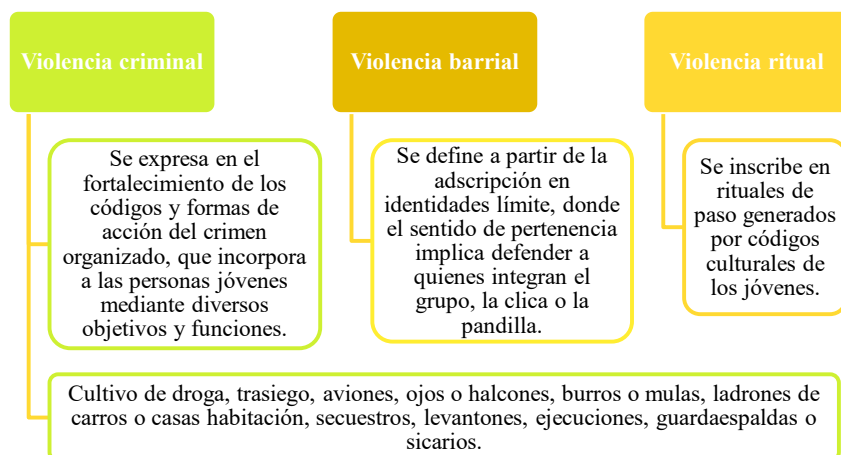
Violencia criminal

Se expresa en el fortalecimiento de los códigos y formas de acción del crimen organizado, que incorpora a las personas jóvenes mediante diversos objetivos y funciones.

Cultivo de droga, trasiego, aviones, ojos o halcones, burros o mulas, ladrones de carros o casas habitación, secuestros, levantones, ejecuciones, guardaespaldas o sicarios.

Violencia barrial

Se define a partir de la adscripción en identidades límite, donde el sentido de pertenencia implica defender a quienes integran el grupo, la clica o la pandilla.

Violencia ritual

Se inscribe en rituales de paso generados por códigos culturales de los jóvenes.